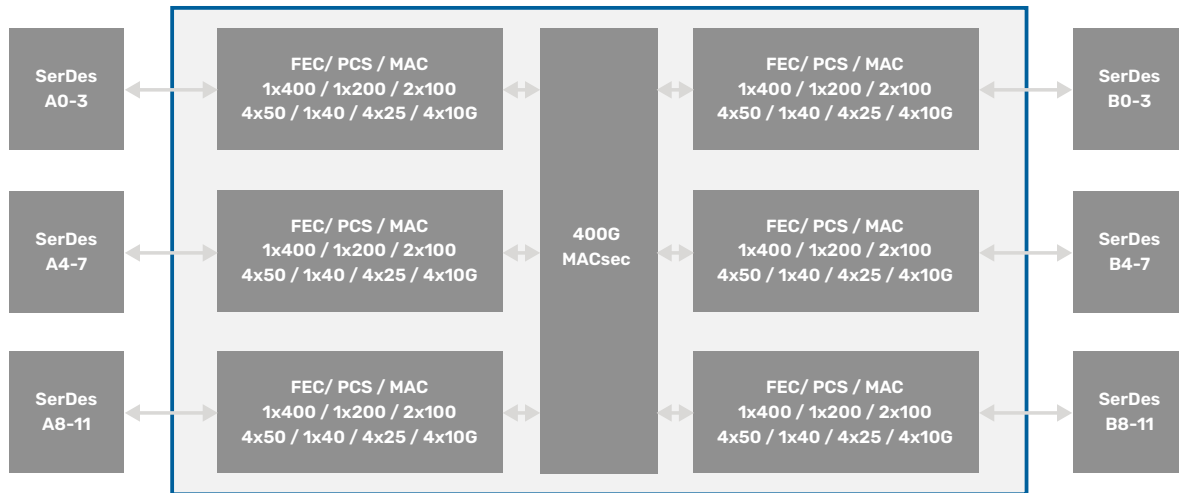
SerDes
A0-3

FEC/ PCS / MAC
1x400 / 1x200 / 2x100
4x50 / 1x40 / 4x25 / 4x10G

400G
MACsec

FEC/ PCS / MAC
1x400 / 1x200 / 2x100
4x50 / 1x40 / 4x25 / 4x10G

SerDes
B0-3

SerDes
A4-7

FEC/ PCS / MAC
1x400 / 1x200 / 2x100
4x50 / 1x40 / 4x25 / 4x10G

FEC/ PCS / MAC
1x400 / 1x200 / 2x100
4x50 / 1x40 / 4x25 / 4x10G

SerDes
B4-7

SerDes
A8-11

FEC/ PCS / MAC
1x400 / 1x200 / 2x100
4x50 / 1x40 / 4x25 / 4x10G

FEC/ PCS / MAC
1x400 / 1x200 / 2x100
4x50 / 1x40 / 4x25 / 4x10G

SerDes
B8-11